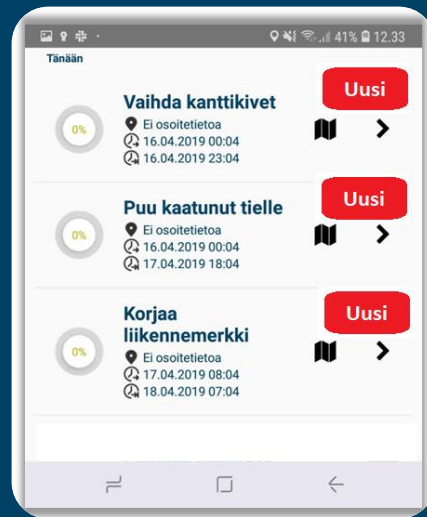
41% 12.33

Tänään

0%
Vaihda kanttikivet
Ei osoitetietoa
16.04.2019 00:04
16.04.2019 23:04
Uusi

0%
Puu kaatunut tielle
Ei osoitetietoa
16.04.2019 00:04
17.04.2019 18:04
Uusi

0%
Korjaa liikennemerkki
Ei osoitetietoa
17.04.2019 08:04
18.04.2019 07:04
Uusi